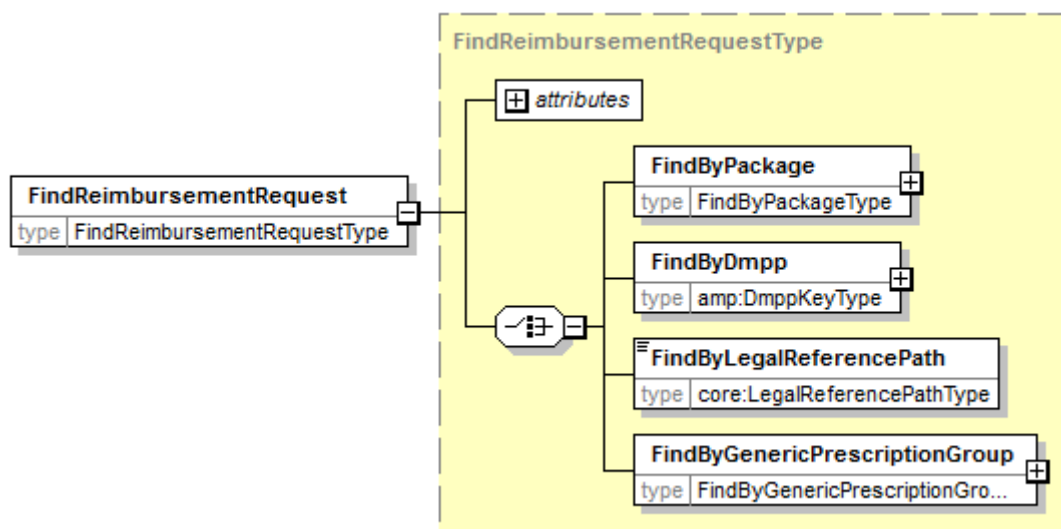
FindReimbursementRequestType

attributes

FindReimbursementRequest
type FindReimbursementRequestType

FindByPackage
type FindByPackageType

FindByDmpp
type amp:DmppKeyType

FindByLegalReferencePath
type core:LegalReferencePathType

FindByGenericPrescriptionGroup
type FindByGenericPrescriptionGro...